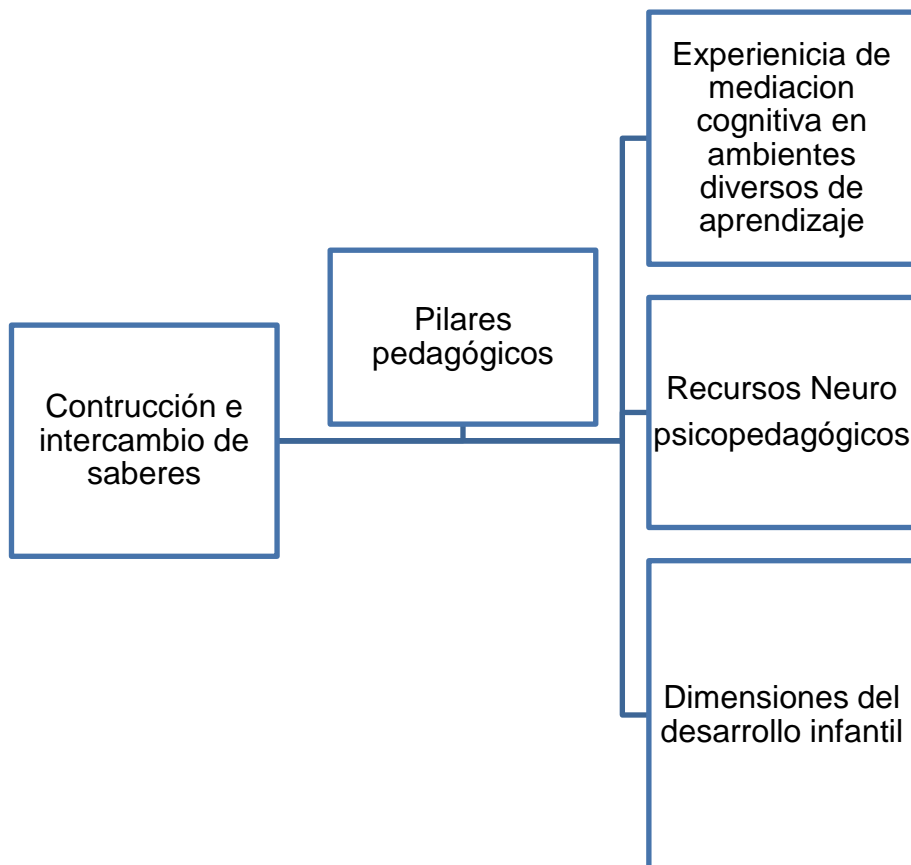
Contrucción e intercambio de saberes

Pilares pedagógicos

Experienicia de mediacion cognitiva en ambientes diversos de aprendizaje

Recursos Neuro psicopedagógicos

Dimensiones del desarrollo infantil